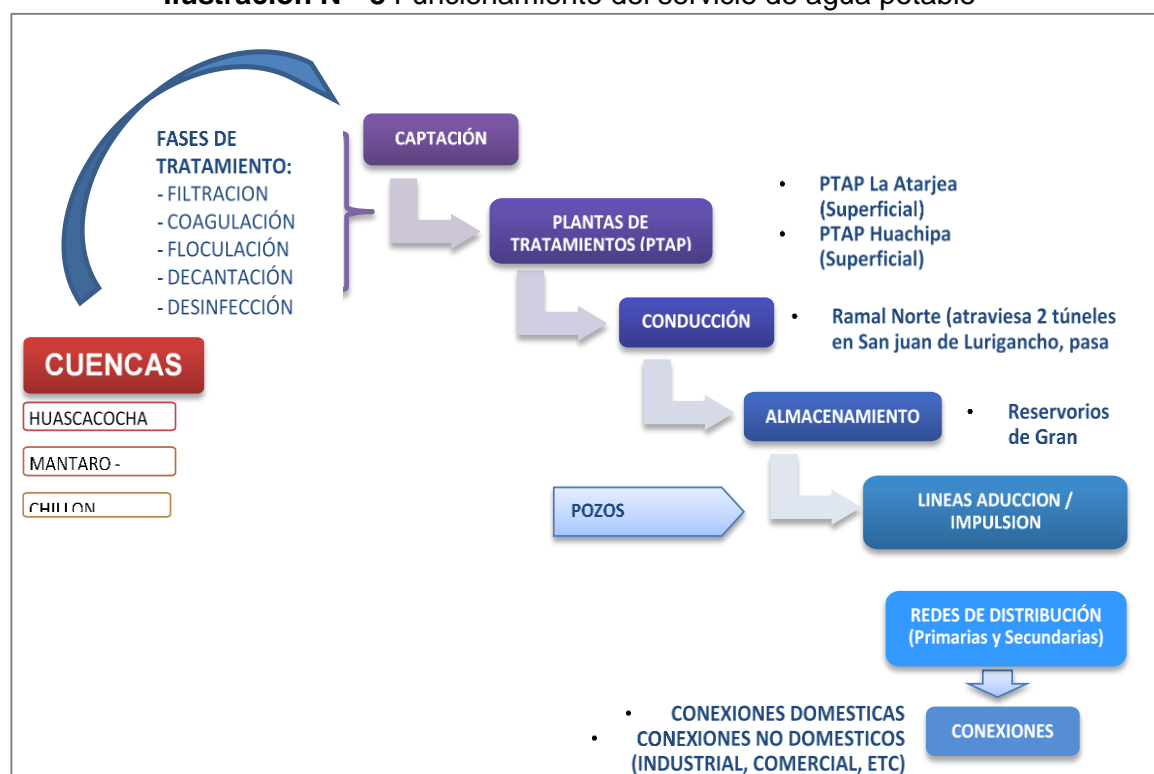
Ilustración N° 3 Funcionamiento del servicio de agua potable

FASES DE TRATAMIENTO:
- FILTRACION
- COAGULACIÓN
- FLOCULACIÓN
- DECANTACIÓN
- DESINFECCIÓN

CAPTACIÓN

PLANTAS DE TRATAMIENTOS (PTAP)

• PTAP La Atarjea (Superficial)
• PTAP Huachipa (Superficial)

CONDUCCIÓN

• Ramal Norte (atraviesa 2 túneles en San juan de Lurigancho, pasa

CUENCAS

HUASCACOCHA

MANTARO -

CHILLON

ALMACENAMIENTO

• Reservorios de Gran

POZOS

LINEAS ADUCCION / IMPULSION

REDES DE DISTRIBUCIÓN (Primarias y Secundarias)

• CONEXIONES DOMESTICAS
• CONEXIONES NO DOMESTICOS (INDUSTRIAL, COMERCIAL, ETC)

CONEXIONES